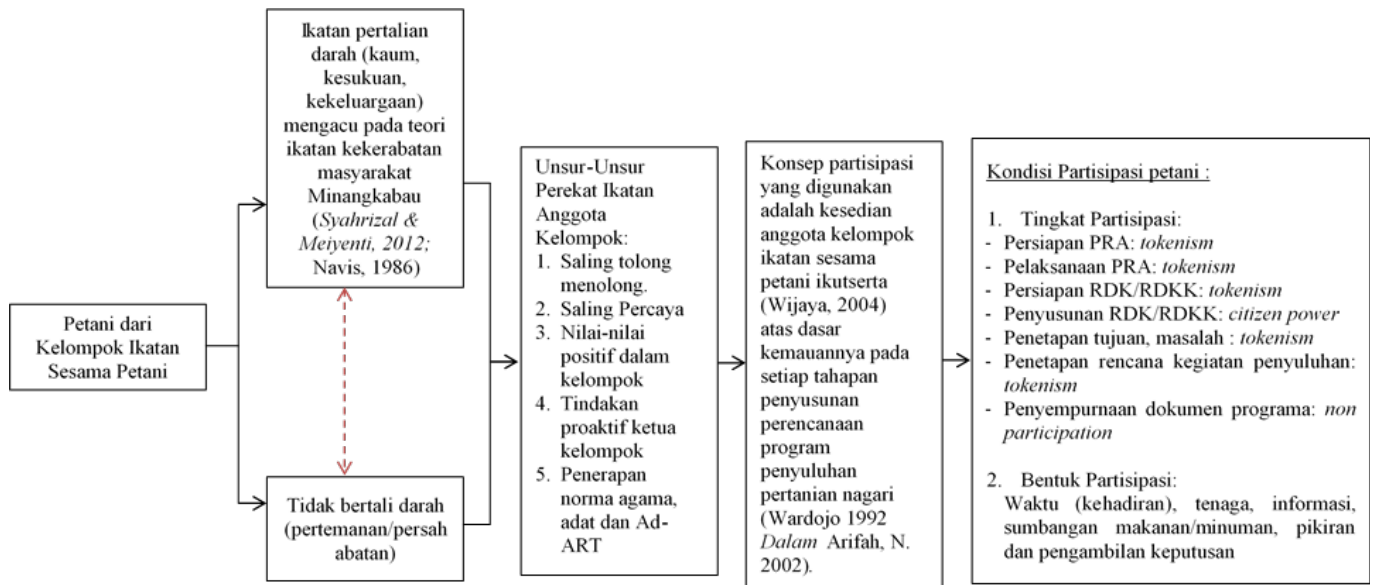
Petani dari Kelompok Ikatan Sesama Petani

Ikatan pertalian darah (kaum, kesukuan, kekeluargaan) mengacu pada teori ikatan kekerabatan masyarakat Minangkabau (*Syahrizal & Meiyenti, 2012;* Navis, 1986)

Tidak bertali darah (pertemanan/persahabatan)

Unsur-Unsur Perekat Ikatan Anggota Kelompok:
1. Saling tolong menolong.
2. Saling Percaya
3. Nilai-nilai positif dalam kelompok
4. Tindakan proaktif ketua kelompok
5. Penerapan norma agama, adat dan Ad-ART

Konsep partisipasi yang digunakan adalah kesedian anggota kelompok ikatan sesama petani ikutserta (Wijaya, 2004) atas dasar kemauannya pada setiap tahapan penyusunan perencanaan program penyuluhan pertanian nagari (Wardojo 1992 *Dalam* Arifah, N. 2002).

Kondisi Partisipasi petani :

1. Tingkat Partisipasi:
- Persiapan PRA: *tokenism*
- Pelaksanaan PRA: *tokenism*
- Persiapan RDK/RDKK: *tokenism*
- Penyusunan RDK/RDKK: *citizen power*
- Penetapan tujuan, masalah : *tokenism*
- Penetapan rencana kegiatan penyuluhan: *tokenism*
- Penyempurnaan dokumen programa: *non participation*

2. Bentuk Partisipasi:
Waktu (kehadiran), tenaga, informasi, sumbangan makanan/minuman, pikiran dan pengambilan keputusan